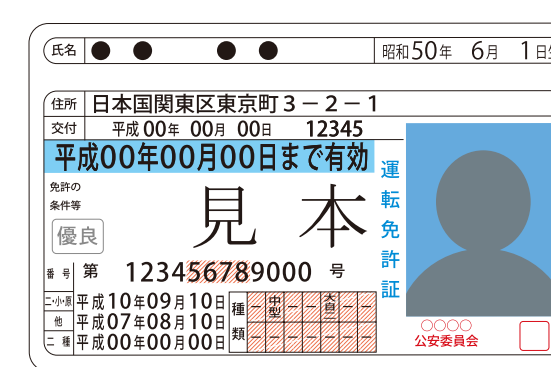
氏名 ● ● ● ● 昭和50年 6月 1日生

住所 日本国関東区東京町３－２－１

交付 平成00年 00月 00日 12345

平成00年00月00日まで有効

運転免許証

免許の条件等

見本

優良

番号 第 123456789000 号

二・小・原 平成10年09月10日
他 平成07年08月10日
二種 平成00年00月00日

種類

| ー | ー | 中型 | ー | ー | 大自二 | ー | ー |
|---|---|---|---|---|---|---|---|
| ー | ー | ー | ー | ー | ー | ー | ー |

○○○○
公安委員会